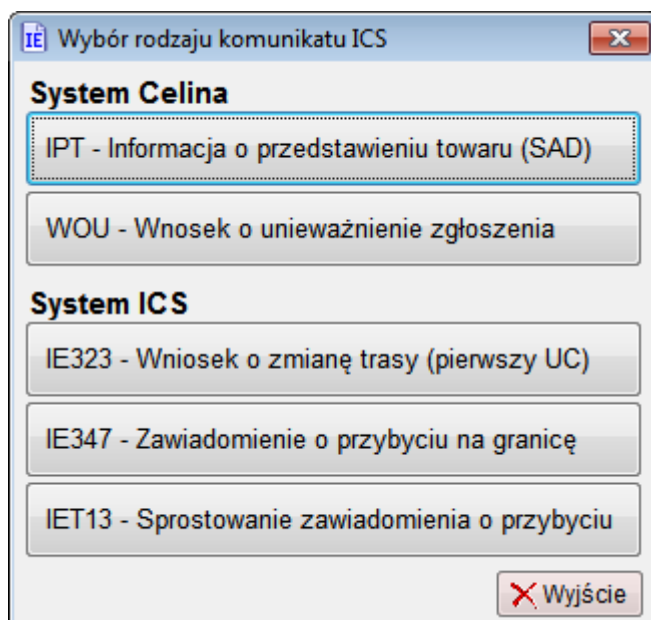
IE Wybór rodzaju komunikatu ICS

System Celina

IPT - Informacja o przedstawieniu towaru (SAD)

WOU - Wnosek o unieważnienie zgłoszenia

System ICS

IE323 - Wniosek o zmianę trasy (pierwszy UC)

IE347 - Zawiadomienie o przybyciu na granicę

IET13 - Sprostowanie zawiadomienia o przybyciu

Wyjście